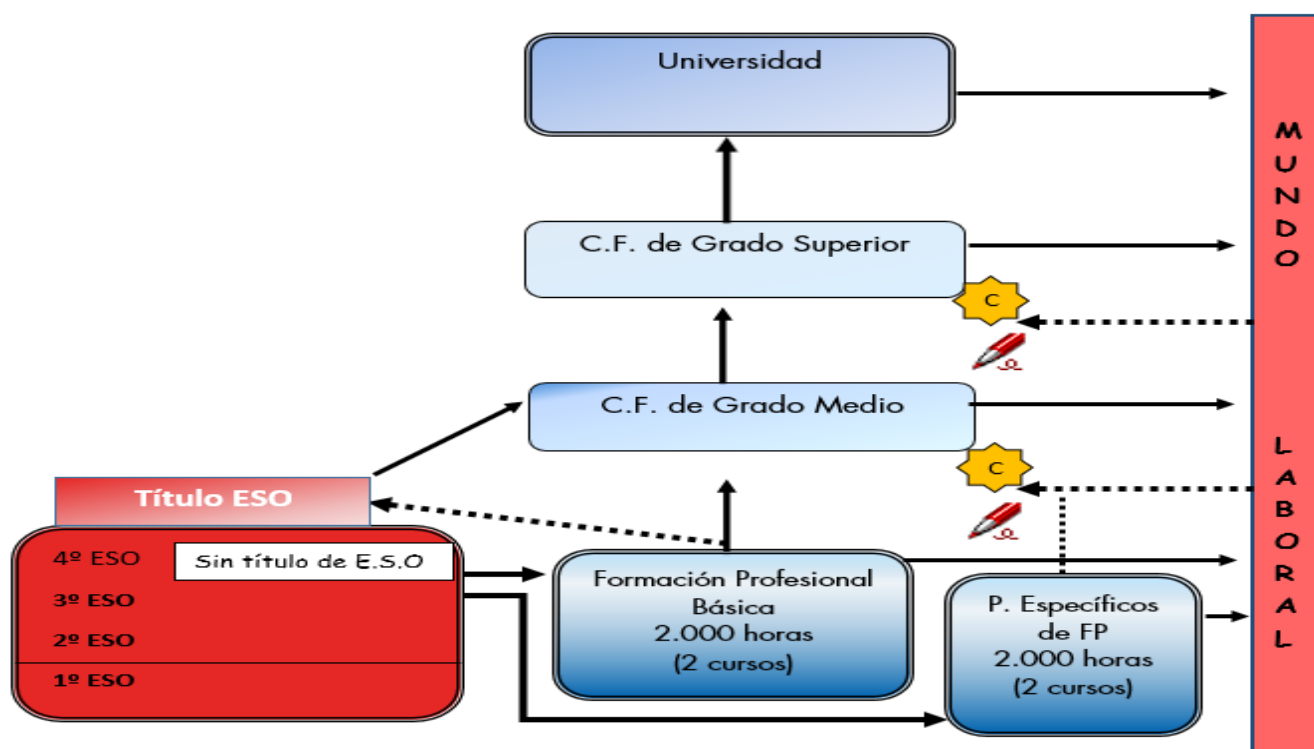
Universidad

C.F. de Grado Superior

C

C.F. de Grado Medio

C

Título ESO

4º ESO

Sin título de E.S.O

3º ESO

2º ESO

1º ESO

Formación Profesional Básica 2.000 horas (2 cursos)

P. Específicos de FP 2.000 horas (2 cursos)

MUNDO LABORAL